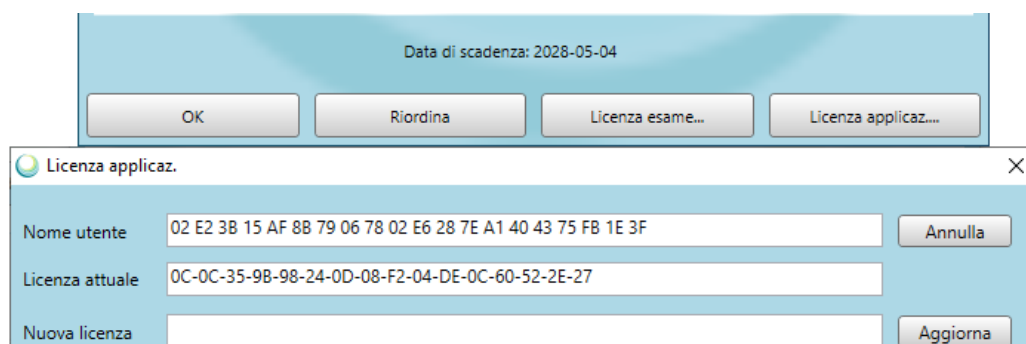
Data di scadenza: 2028-05-04

OK

Riordina

Licenza esame...

Licenza applicaz....

Licenza applicaz.

×

Nome utente

02 E2 3B 15 AF 8B 79 06 78 02 E6 28 7E A1 40 43 75 FB 1E 3F

Annulla

Licenza attuale

0C-0C-35-9B-98-24-0D-08-F2-04-DE-0C-60-52-2E-27

Nuova licenza

Aggiorna